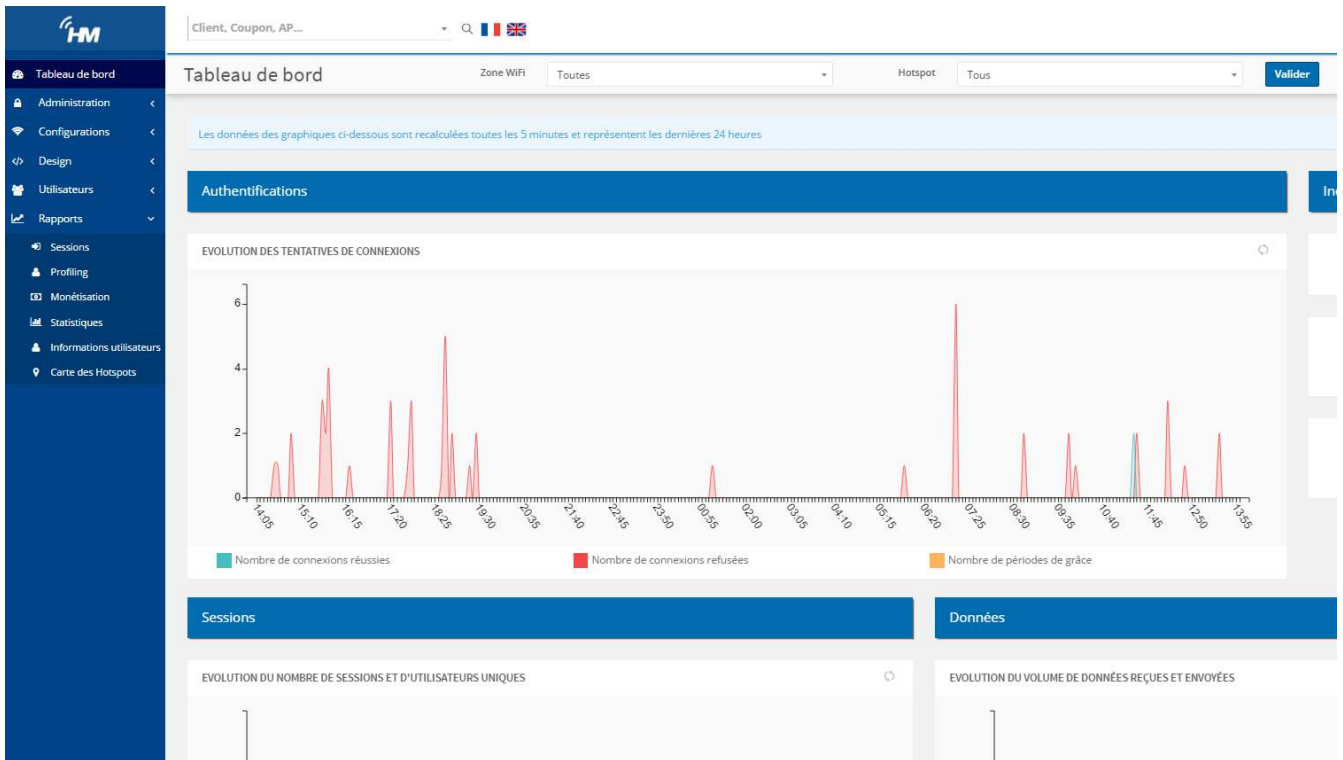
HM

Client, Coupon, AP...

Tableau de bord
Administration
Configurations
Design
Utilisateurs
Rapports
Sessions
Profiling
Monétisation
Statistiques
Informations utilisateurs
Carte des Hotspots

Tableau de bord

Zone WiFi Toutes

Hotspot Tous

Valider

Les données des graphiques ci-dessous sont recalculées toutes les 5 minutes et représentent les dernières 24 heures

Authentifications

In

EVOLUTION DES TENTATIVES DE CONNEXIONS

6
4
2
0

14:05 15:10 16:15 17:20 18:25 19:30 20:35 21:40 22:45 23:50 00:55 02:00 03:05 04:10 05:15 06:20 07:25 08:30 09:35 10:40 11:45 12:50 13:55

Nombre de connexions réussies
Nombre de connexions refusées
Nombre de périodes de grâce

Sessions

Données

EVOLUTION DU NOMBRE DE SESSIONS ET D'UTILISATEURS UNIQUES

EVOLUTION DU VOLUME DE DONNÉES REÇUES ET ENVOYÉES